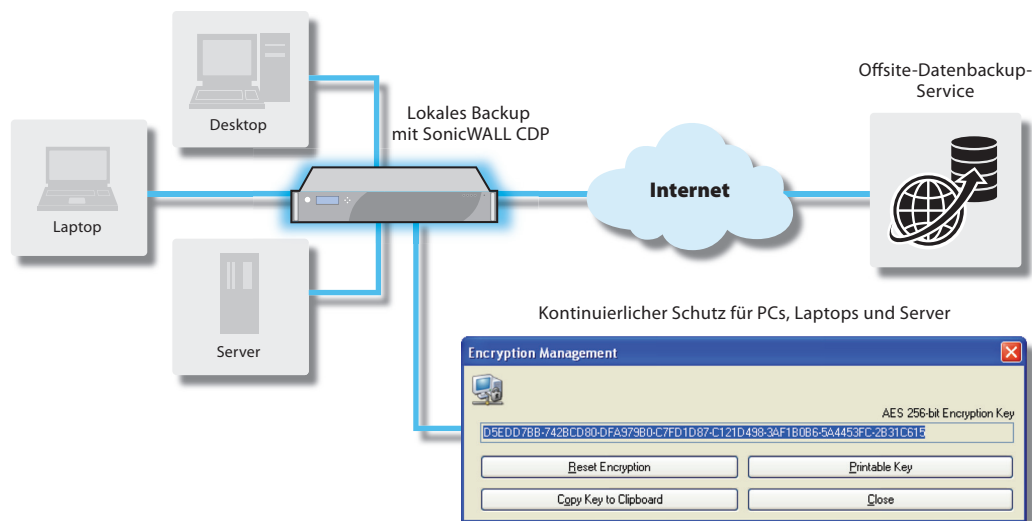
Desktop

Laptop

Server

Lokales Backup
mit SonicWALL CDP

Internet

Offsite-Datenbackup-Service

Kontinuierlicher Schutz für PCs, Laptops und Server

Encryption Management

AES 256-bit Encryption Key

D5EDD7BB-742BCD80-DFA979B0-C7FD1D87-C121D498-3AF1B0B6-5A4453FC-2B31C615

Reset Encryption

Printable Key

Copy Key to Clipboard

Close